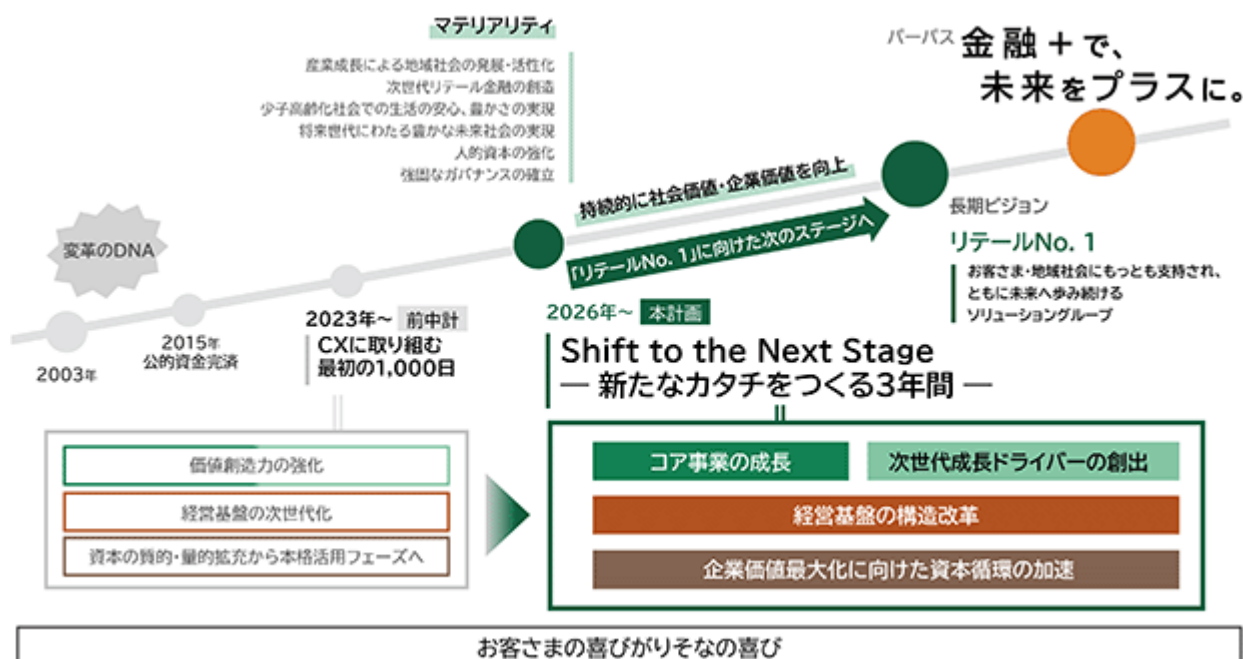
マテリアリティ

産業成長による地域社会の発展・活性化
次世代リテール金融の創造
少子高齢化社会での生活の安心、豊かさの実現
将来世代にわたる豊かな未来社会の実現
人的資本の強化
強固なガバナンスの確立

パーパス 金融＋で、
未来をプラスに。

持続的に社会価値・企業価値を向上

「リテールNo. 1」に向けた次のステージへ

長期ビジョン
リテールNo. 1
お客さま・地域社会にもっとも支持され、ともに未来へ歩み続けるソリューショングループ

変革のDNA

2003年

2015年
公的資金完済

2023年～ 前中計
CXに取り組む
最初の1,000日

2026年～ 本計画
Shift to the Next Stage
— 新たなカタチをつくる3年間 —

価値創造力の強化
経営基盤の次世代化
資本の質的・量的拡充から本格活用フェーズへ

コア事業の成長
次世代成長ドライバーの創出
経営基盤の構造改革
企業価値最大化に向けた資本循環の加速

お客さまの喜びがわたしたちの喜び